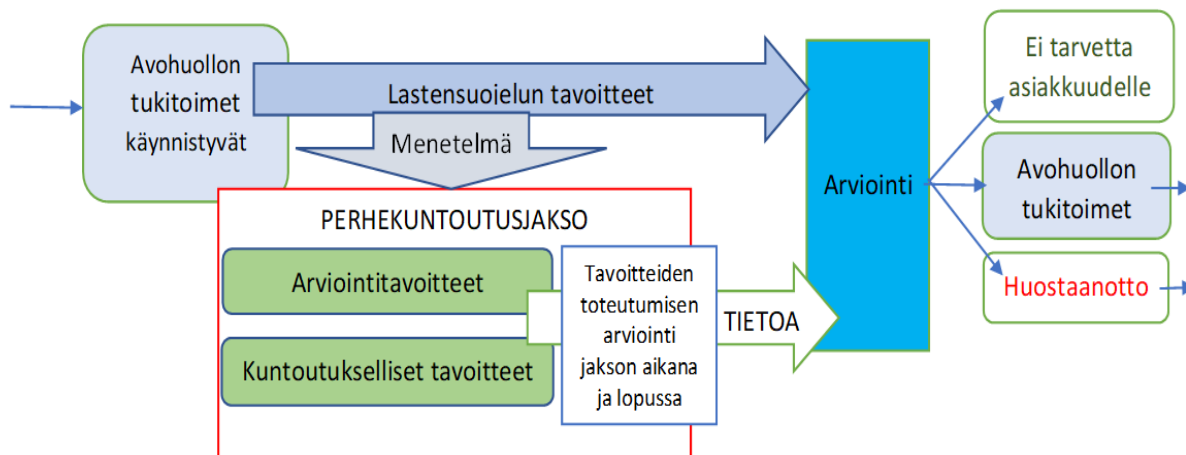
Avohuollon tukitoimet käynnistyvät

Lastensuojelun tavoitteet

Menetelmä

PERHEKUNTOUTUSJAKSO

Arviointitavoitteet

Kuntoutukselliset tavoitteet

Tavoitteiden toteutumisen arviointi jakson aikana ja lopussa

TIETOA

Arviointi

Ei tarvetta asiakkuudelle

Avohuollon tukitoimet

Huostaanotto